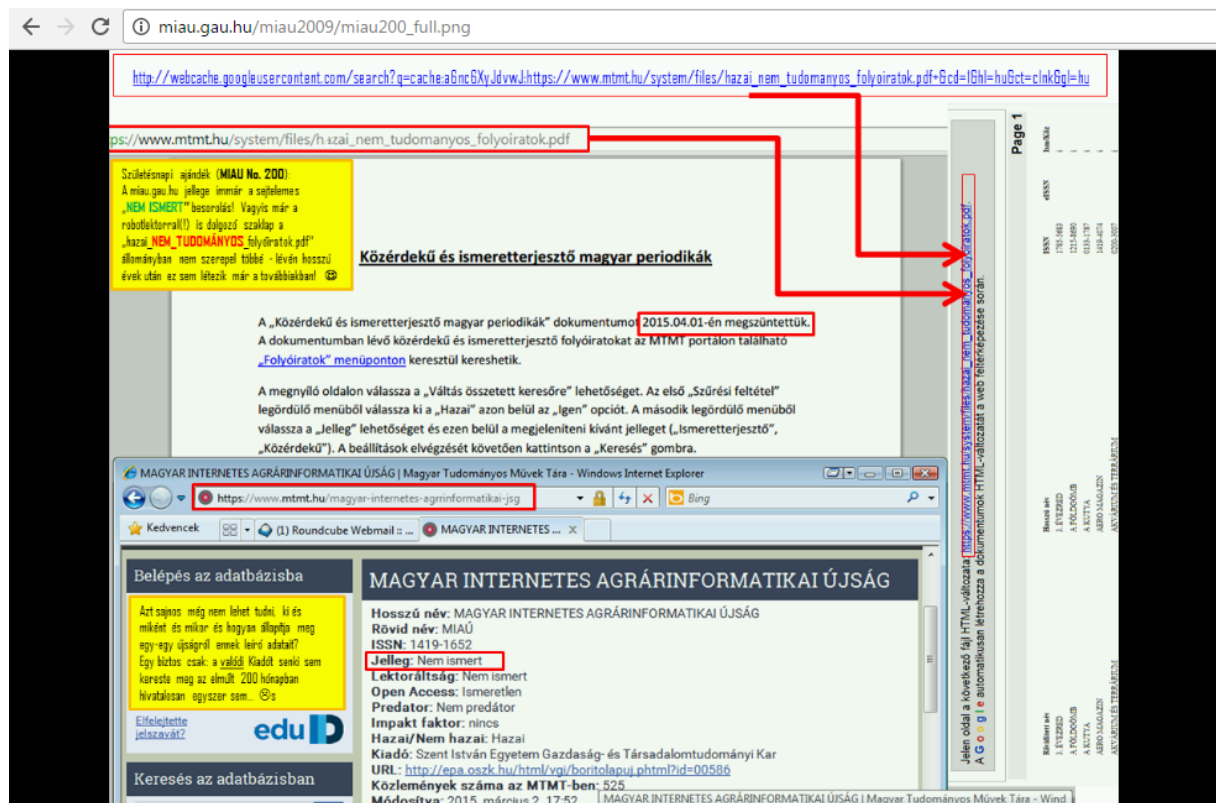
miau.gau.hu/miau2009/miau200_full.png

http://webcache.googleusercontent.com/search?q=cache:a6nc6XyJdvwJ:https://www.mtmt.hu/system/files/hazai_nem_tudomanyos_folyoiratok.pdf+&cd=1&hl=hu&ct=clnk&gl=hu

ps://www.mtmt.hu/system/files/hazai_nem_tudomanyos_folyoiratok.pdf

Születésnapi ajándék (MIAU No. 200): A miau.gau.hu jellege immár a sejtelemes „NEM ISMERT" besorolás! Vagyis már a robotlektorral(!) is dolgozó szaklap a „hazai_NEM_TUDOMÁNYOS_folyóiratok.pdf" állományban nem szerepel többé - lévén hosszú évek után az sem létezik már a továbbiakban! ☹

Közérdekű és ismeretterjesztő magyar periodikák

A „Közérdekű és ismeretterjesztő magyar periodikák" dokumentumot 2015.04.01-én megszüntettük. A dokumentumban lévő közérdekű és ismeretterjesztő folyóiratokat az MTMT portálon található „Folyóiratok" menüponton keresztül kereshetik.

A megnyíló oldalon válassza a „Váltás összetett keresőre" lehetőséget. Az első „Szűrési feltétel" legördülő menüből válassza ki a „Hazai" azon belül az „Igen" opciót. A második legördülő menüből válassza a „Jelleg" lehetőséget és ezen belül a megjeleníteni kívánt jelleget („Ismeretterjesztő", „Közérdekű"). A beállítások elvégzését követően kattintson a „Keresés" gombra.

Page 1

Jelen oldal a következő fájl HTML-változata: https://www.mtmt.hu/system/files/hazai_nem_tudomanyos_folyoiratok.pdf. A Google automatikusan létrehozza a dokumentumok HTML-változatát a web feltérképezése során.

MAGYAR INTERNETES AGRÁRINFORMATIKAI ÚJSÁG | Magyar Tudományos Művek Tára - Windows Internet Explorer
https://www.mtmt.hu/magyar-internetes-agrrinformatikai-jsg
Bing
Kedvencek
(1) Roundcube Webmail :: ...
MAGYAR INTERNETES ...

Belépés az adatbázisba

Azt sajnos még nem lehet tudni, ki és miként és mikor és hogyan állapítja meg egy-egy újságról ennek leíró adatait? Egy biztos csak: a valódi Kiadót senki sem kereste meg az elmúlt 200 hónapban hivatalosan egyszer sem... ☹s

Elfelejtette jelszavát?
edu

Keresés az adatbázisban

MAGYAR INTERNETES AGRÁRINFORMATIKAI ÚJSÁG

Hosszú név: MAGYAR INTERNETES AGRÁRINFORMATIKAI ÚJSÁG
Rövid név: MIAÚ
ISSN: 1419-1652
Jelleg: Nem ismert
Lektoráltság: Nem ismert
Open Access: Ismeretlen
Predator: Nem predátor
Impakt faktor: nincs
Hazai/Nem hazai: Hazai
Kiadó: Szent István Egyetem Gazdaság- és Társadalomtudományi Kar
URL: http://epa.oszk.hu/html/vgi/boritolapuj.phtml?id=00586
Közlemények száma az MTMT-ben: 525
Módosítva: 2015. március 2. 17:52

MAGYAR INTERNETES AGRÁRINFORMATIKAI ÚJSÁG | Magyar Tudományos Művek Tára - Wind